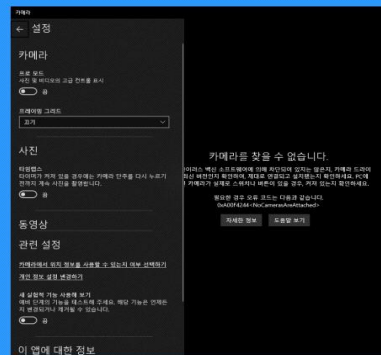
카메라

← 설정

카메라

프로 모드
사진 및 비디오의 고급 컨트롤 표시

끔

프레이밍 그리드

끄기

사진

타임랩스
타이머가 켜져 있을 경우에는 카메라 단추를 다시 누르기 전까지 계속 사진을 촬영합니다.

끔

동영상

관련 설정

카메라에서 위치 정보를 사용할 수 있는지 여부 선택하기

개인 정보 설정 변경하기

새 실험적 기능 사용해 보기
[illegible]

끔

이 앱에 대한 정보

카메라를 찾을 수 없습니다.

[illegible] 카메라가 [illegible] 확인하세요.

필요한 경우 오류 코드는 다음과 같습니다.
0xA00F4244<NoCamerasAreAttached>

자세한 정보 도움말 보기